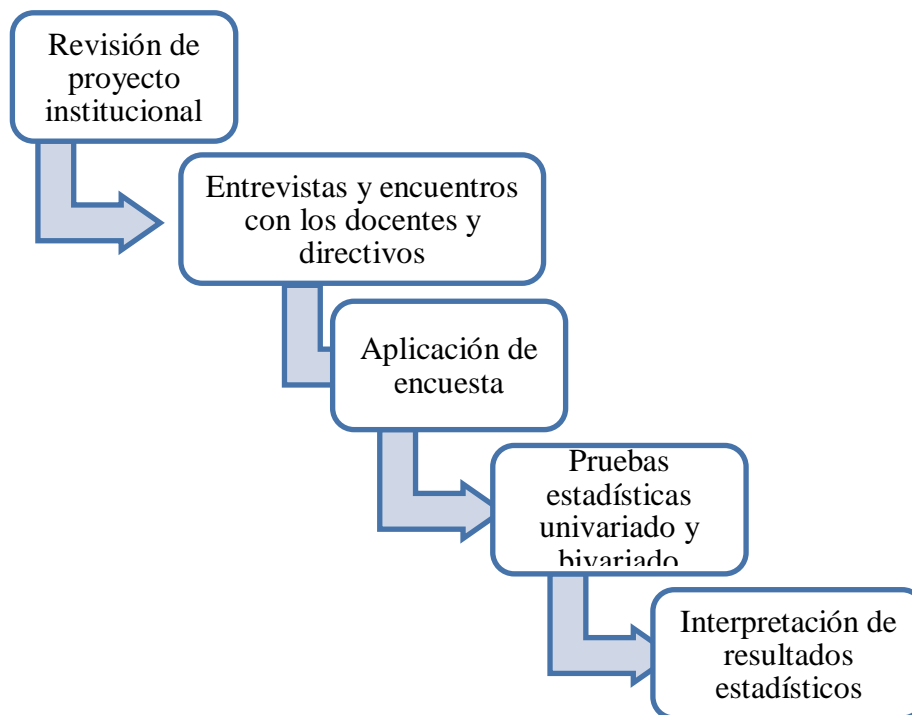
Revisión de proyecto institucional

Entrevistas y encuentros con los docentes y directivos

Aplicación de encuesta

Pruebas estadísticas univariado y bivariado

Interpretación de resultados estadísticos